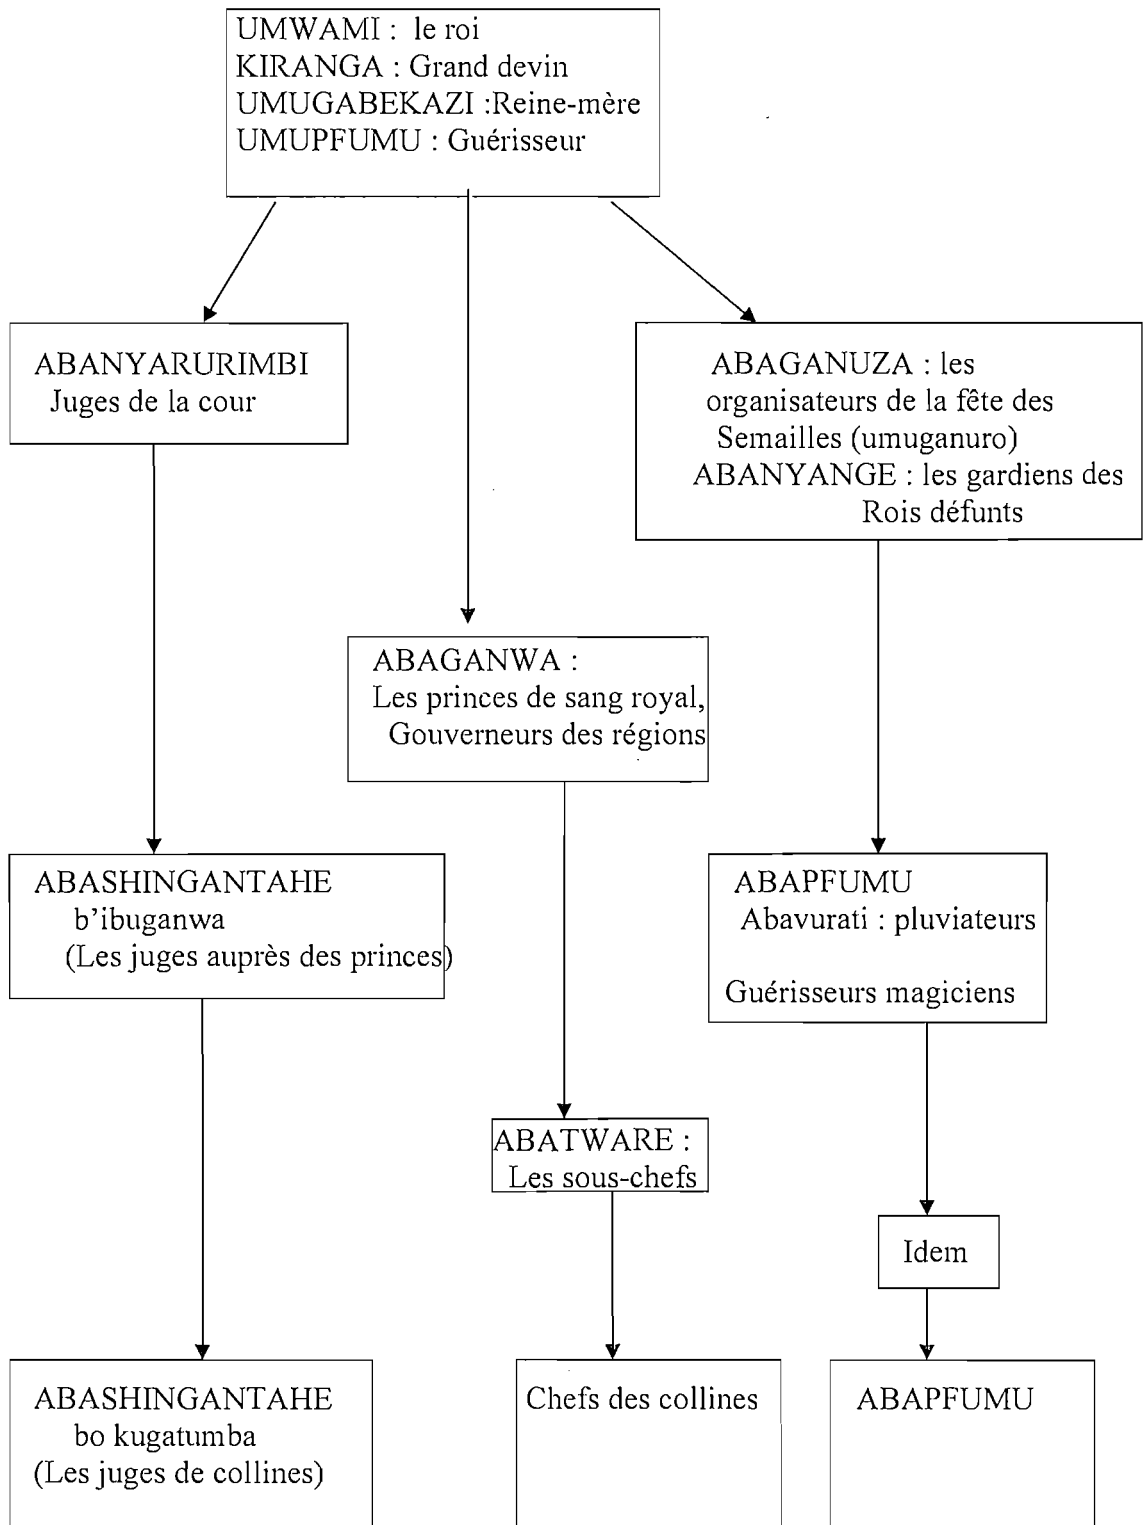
UMWAMI : le roi
KIRANGA : Grand devin
UMUGABEKAZI :Reine-mère
UMUPFUMU : Guérisseur

ABANYARURIMBI
Juges de la cour

ABAGANUZA : les organisateurs de la fête des Semailles (umuganuro)
ABANYANGE : les gardiens des Rois défunts

ABAGANWA :
Les princes de sang royal, Gouverneurs des régions

ABASHINGANTAHE b'ibuganwa
(Les juges auprès des princes)

ABAPFUMU
Abavurati : pluviateurs

Guérisseurs magiciens

ABATWARE :
Les sous-chefs

Idem

ABASHINGANTAHE bo kugatumba
(Les juges de collines)

Chefs des collines

ABAPFUMU